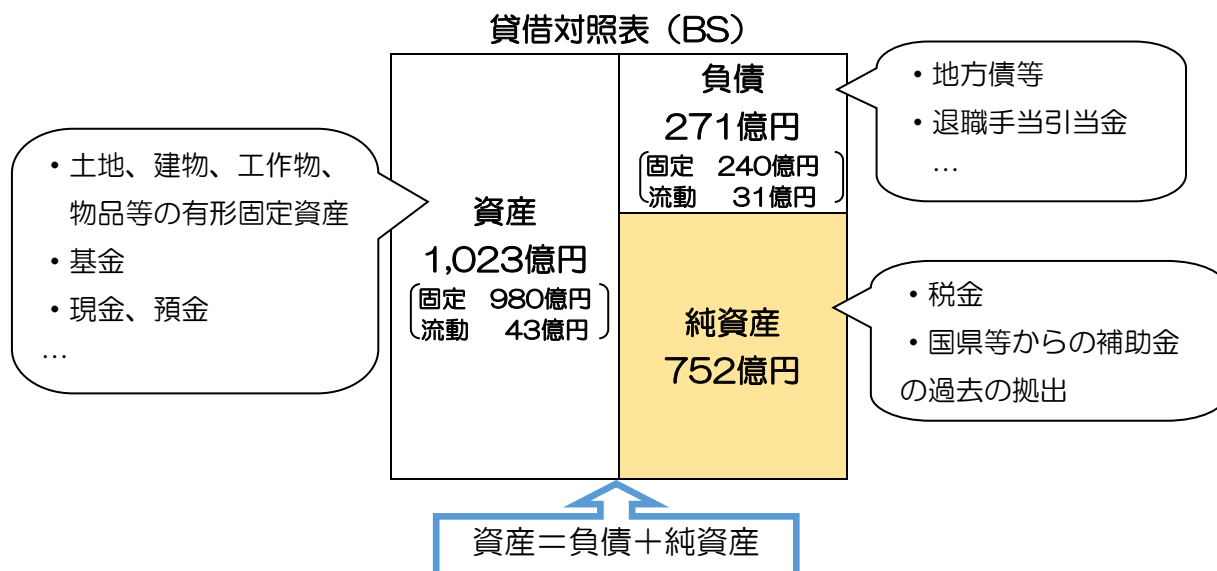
貸借対照表（BS）

・土地、建物、工作物、物品等の有形固定資産
・基金
・現金、預金
…

資産
1,023億円
固定　980億円
流動　43億円

負債
271億円
固定　240億円
流動　31億円

・地方債等
・退職手当引当金
…

純資産
752億円

・税金
・国県等からの補助金の過去の拠出

資産＝負債＋純資産